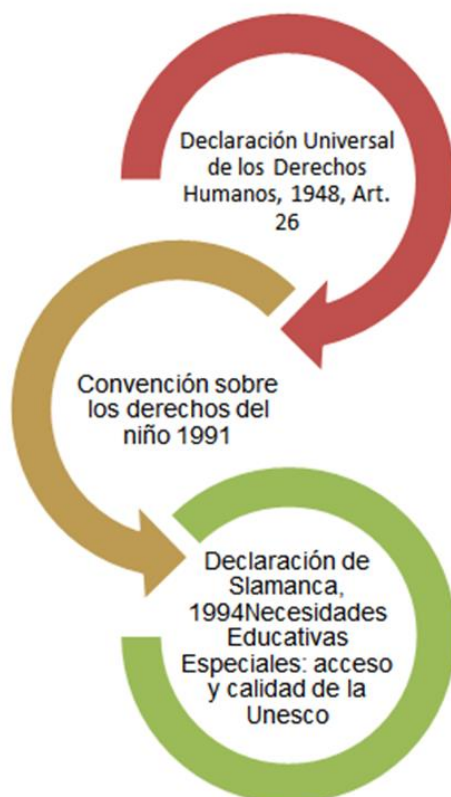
Declaración Universal de los Derechos Humanos, 1948, Art. 26

Convención sobre los derechos del niño 1991

Declaración de Slamanca, 1994Necesidades Educativas Especiales: acceso y calidad de la Unesco